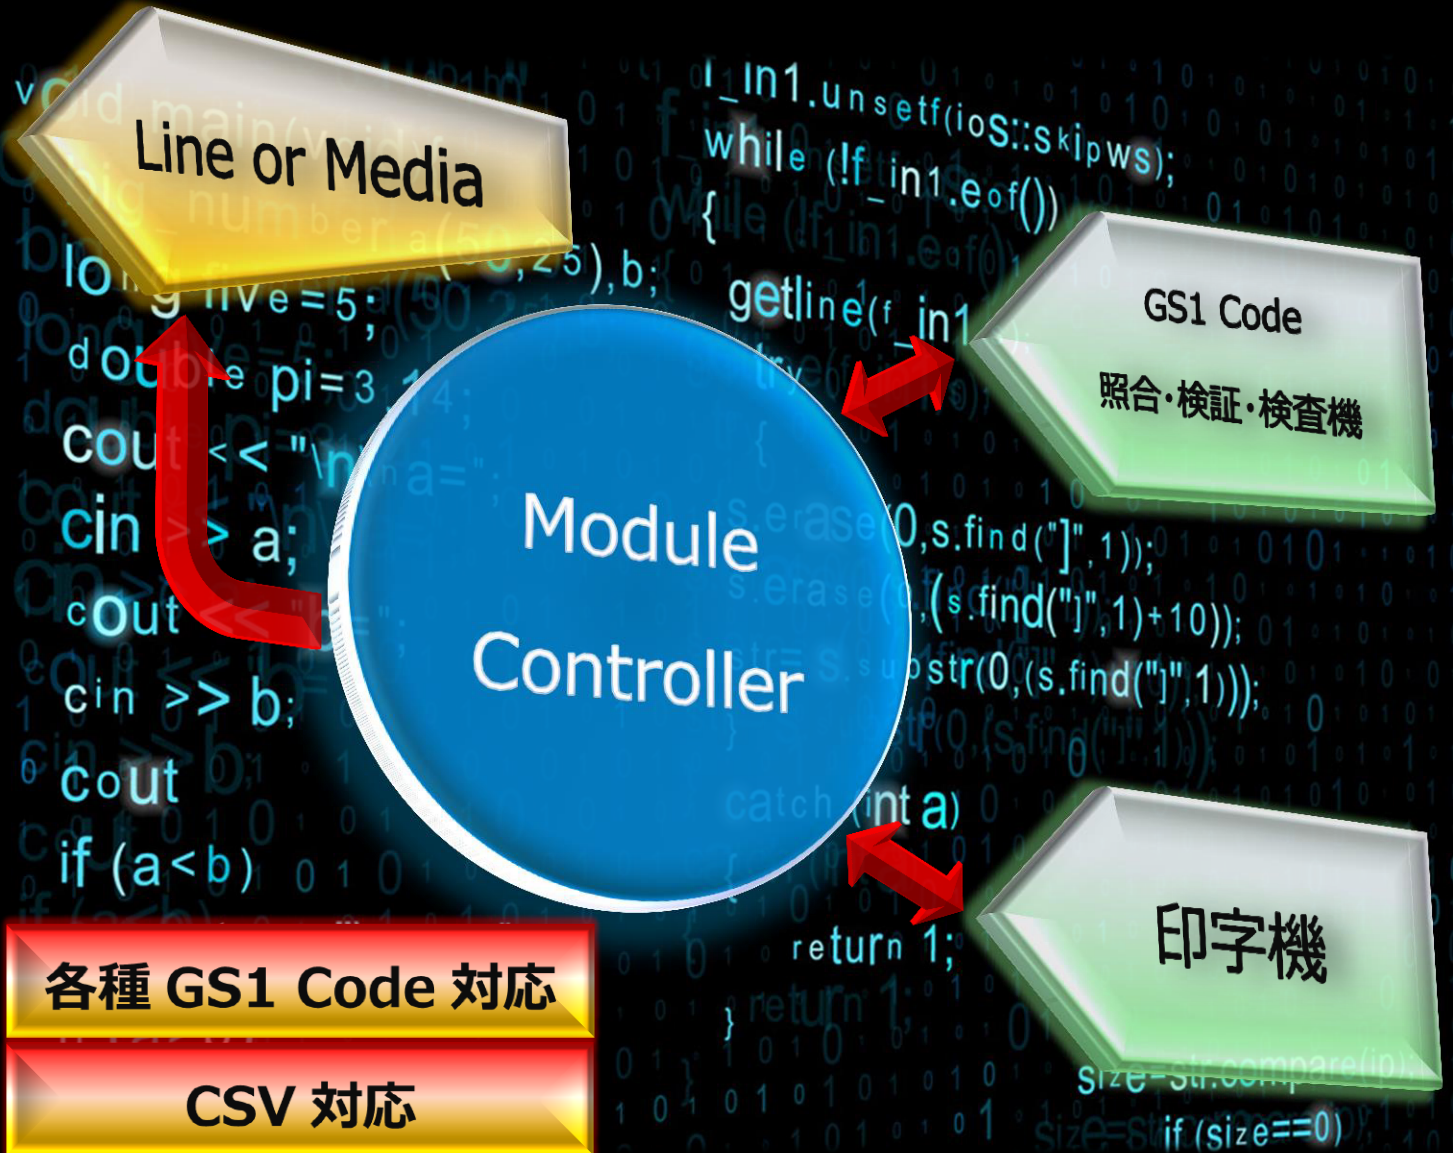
Line or Media

GS1 Code
照合・検証・検査機

Module Controller

印字機

各種 GS1 Code 対応

CSV 対応

void main(void)
big_number a(50,25),b;
long five=5;
double pi=3.14;
cout << "\n a=";
cin >> a;
cout << "b=";
cin >> b;
cout
if (a<b)

i_in1.unsetf(ios::skipws);
while (!f_in1.eof())
{
getline(f_in1
try
{
s.erase(0,s.find("]",1));
s.erase(0,(s.find("]",1)+10));
str=s.substr(0,(s.find("]",1)));
catch (int a)
return 1;
}
size=str.compare(ip);
if (size==0)